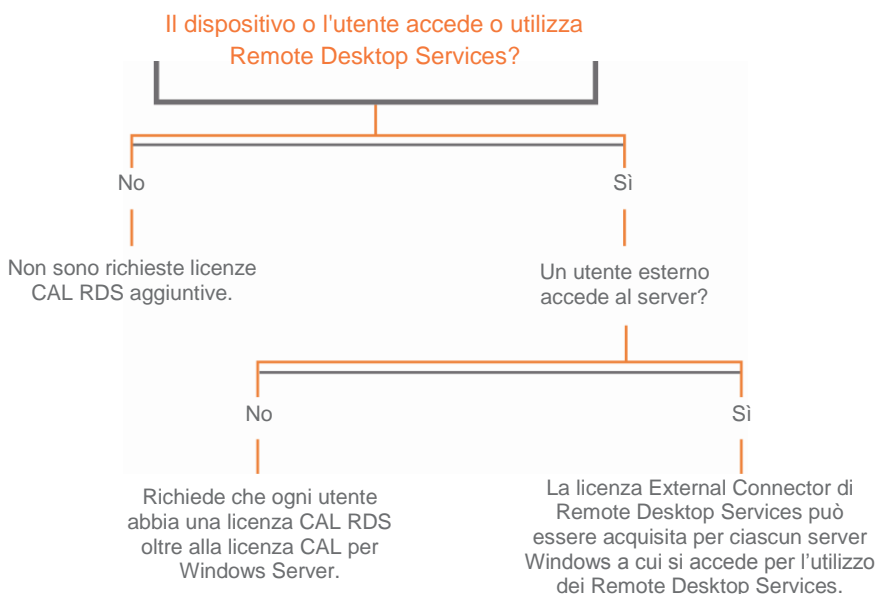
Il dispositivo o l'utente accede o utilizza Remote Desktop Services?

No

Sì

Non sono richieste licenze CAL RDS aggiuntive.

Un utente esterno accede al server?

No

Sì

Richiede che ogni utente abbia una licenza CAL RDS oltre alla licenza CAL per Windows Server.

La licenza External Connector di Remote Desktop Services può essere acquisita per ciascun server Windows a cui si accede per l’utilizzo dei Remote Desktop Services.